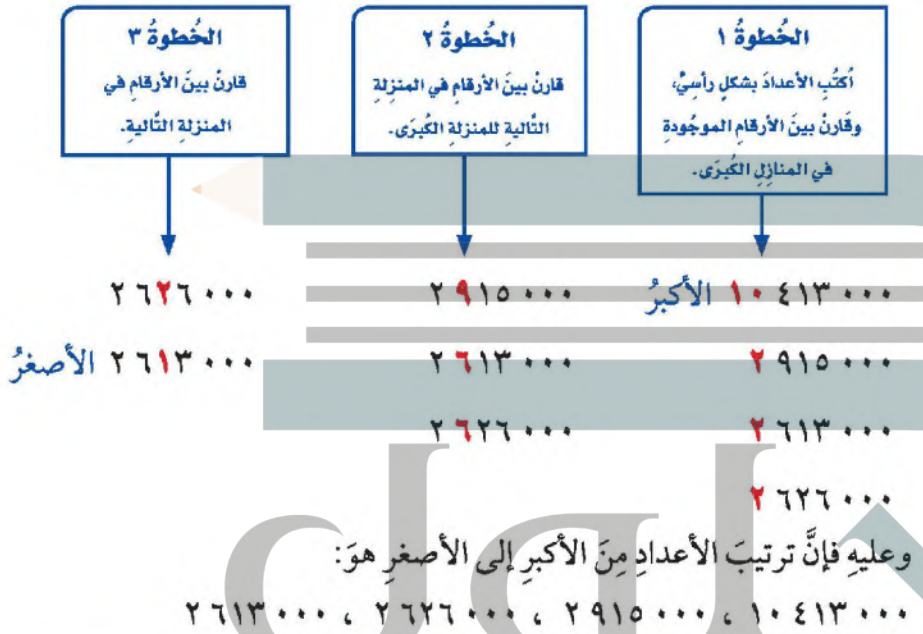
الخُطوةُ ١
اُكْتُبِ الأعدادَ بشكلٍ رأسيٍّ، وقارِنْ بينَ الأرقامِ الموجُودةِ في المنازِلِ الكُبرَى.

الخُطوةُ ٢
قارِنْ بينَ الأرقامِ في المنزلةِ التَّاليةِ للمنزلةِ الكُبرَى.

الخُطوةُ ٣
قارِنْ بينَ الأرقامِ في المنزلةِ التَّاليةِ.

١٠ ٤١٣ ٠٠٠ الأكبرُ
٢ ٩١٥ ٠٠٠
٢ ٦١٣ ٠٠٠
٢ ٦٢٦ ٠٠٠

٢ ٩١٥ ٠٠٠
٢ ٦١٣ ٠٠٠
٢ ٦٢٦ ٠٠٠

٢ ٦٢٦ ٠٠٠
الأصغرُ ٢ ٦١٣ ٠٠٠

وعليهِ فإنَّ ترتيبَ الأعدادِ مِنَ الأكبرِ إلى الأصغرِ هوَ:
١٠ ٤١٣ ٠٠٠ ، ٢ ٩١٥ ٠٠٠ ، ٢ ٦٢٦ ٠٠٠ ، ٢ ٦١٣ ٠٠٠